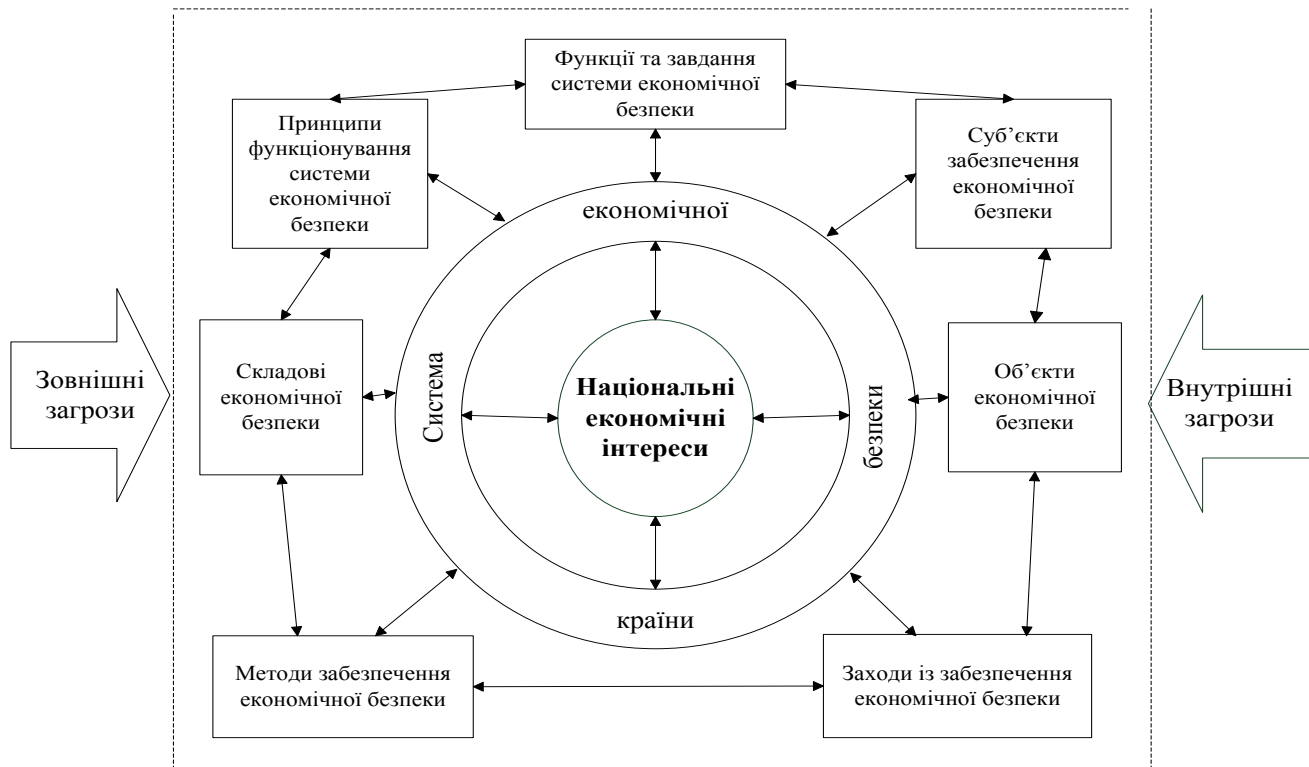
Функції та завдання системи економічної безпеки

Принципи функціонування системи економічної безпеки

Суб’єкти забезпечення економічної безпеки

економічної

Зовнішні загрози

Складові економічної безпеки

Система

Національні економічні інтереси

безпеки

Об’єкти економічної безпеки

Внутрішні загрози

країни

Методи забезпечення економічної безпеки

Заходи із забезпечення економічної безпеки